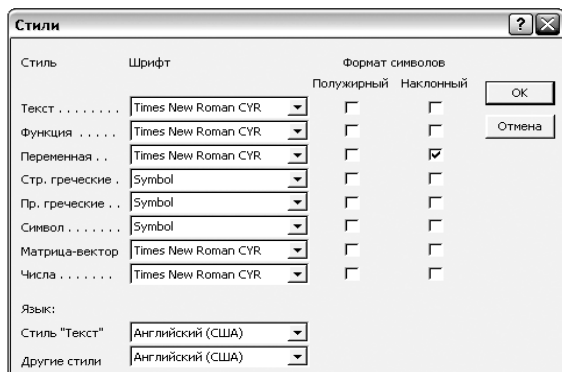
Стили

| Стиль | Шрифт | Полужирный | Наклонный |
|---|---|---|---|
| Текст . . . . . . . . | Times New Roman CYR | | |
| Функция . . . . . | Times New Roman CYR | | |
| Переменная . . | Times New Roman CYR | | ☑ |
| Стр. греческие . | Symbol | | |
| Пр. греческие . . | Symbol | | |
| Символ . . . . . . . | Symbol | | |
| Матрица-вектор | Times New Roman CYR | | |
| Числа . . . . . . . | Times New Roman CYR | | |

Формат символов

OK

Отмена

Язык:

Стиль "Текст" Английский (США)

Другие стили Английский (США)